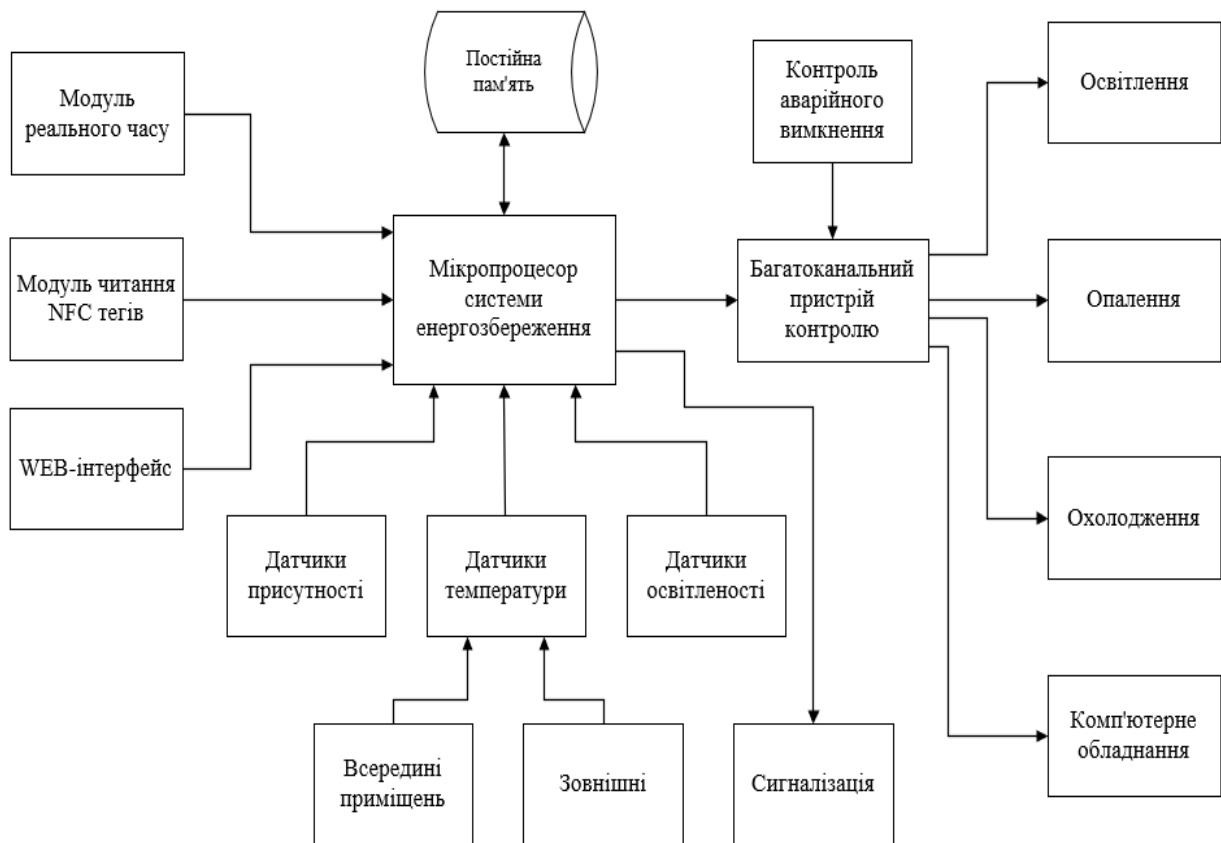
Постійна пам'ять

Модуль реального часу

Контроль аварійного вимкнення

Освітлення

Модуль читання NFC тегів

Мікропроцесор системи енергозбереження

Багатоканальний пристрій контролю

Опалення

WEB-інтерфейс

Охолодження

Датчики присутності

Датчики температури

Датчики освітленості

Комп'ютерне обладнання

Всередині приміщень

Зовнішні

Сигналізація